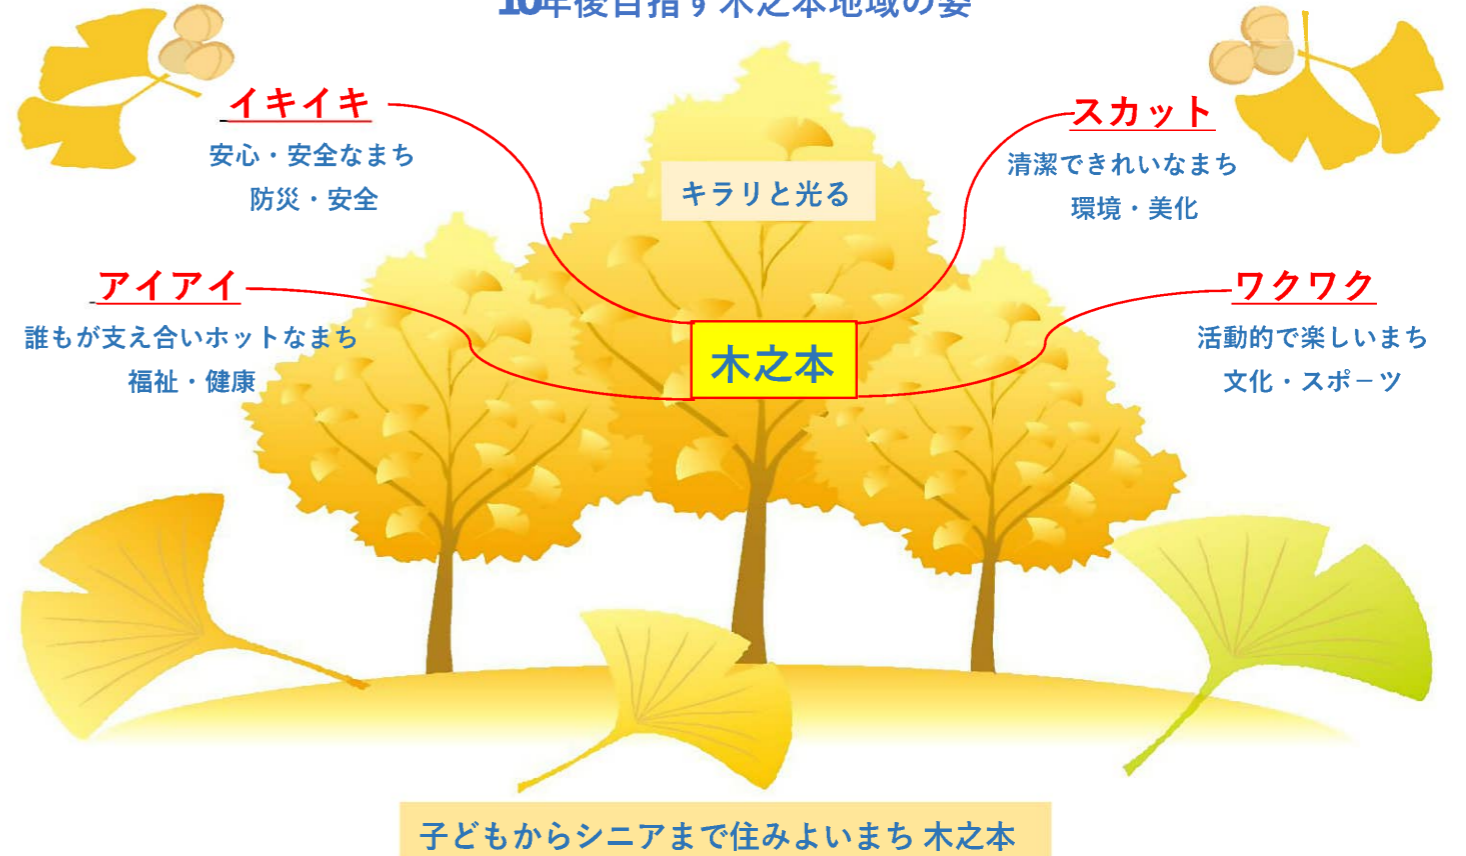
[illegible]

イキイキ
安心・安全なまち
防災・安全

キラリと光る

スカット
清潔できれいなまち
環境・美化

アイアイ
誰もが支え合いホットなまち
福祉・健康

木之本

ワクワク
活動的で楽しいまち
文化・スポーツ

子どもからシニアまで住みよいまち 木之本